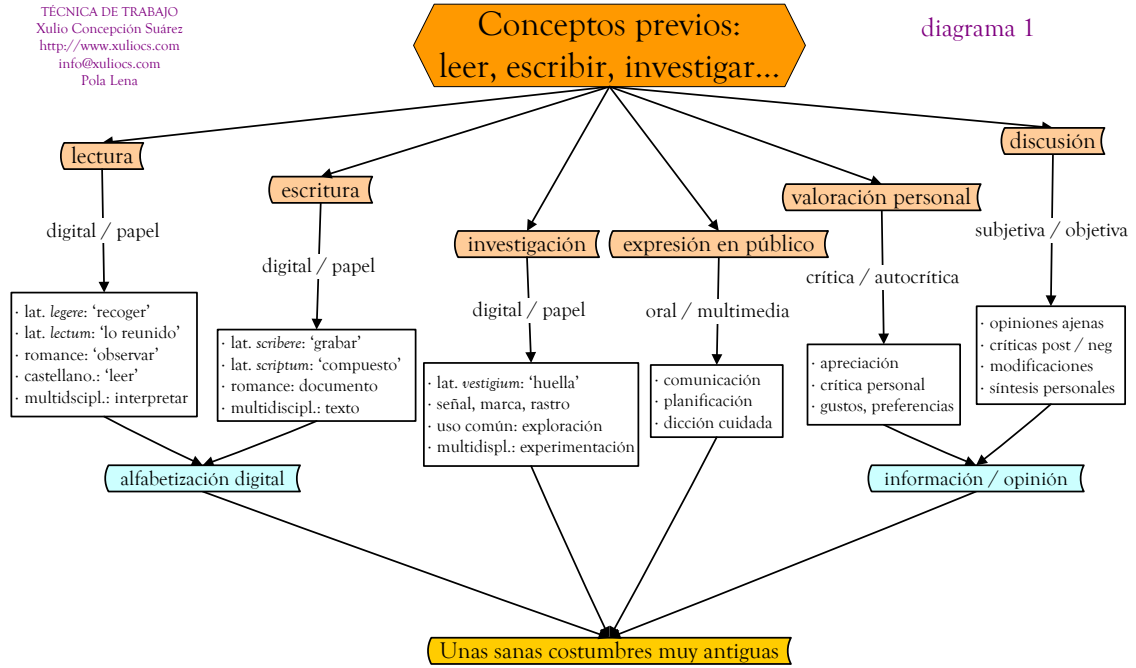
TÉCNICA DE TRABAJO
Xulio Concepción Suárez
http://www.xuliocs.com
info@xuliocs.com
Pola Lena

Conceptos previos:
leer, escribir, investigar...

diagrama 1

lectura

digital / papel

· lat. *legere*: 'recoger'
· lat. *lectum*: 'lo reunido'
· romance: 'observar'
· castellano.: 'leer'
· multidscipl.: interpretar

escritura

digital / papel

· lat. *scribere*: 'grabar'
· lat. *scriptum*: 'compuesto'
· romance: documento
· multidiscipl.: texto

alfabetización digital

investigación

digital / papel

· lat. *vestigium*: 'huella'
· señal, marca, rastro
· uso común: exploración
· multidispl.: experimentación

expresión en público

oral / multimedia

· comunicación
· planificación
· dicción cuidada

valoración personal

crítica / autocrítica

· apreciación
· crítica personal
· gustos, preferencias

discusión

subjetiva / objetiva

· opiniones ajenas
· críticas post / neg
· modificaciones
· síntesis personales

información / opinión

Unas sanas costumbres muy antiguas